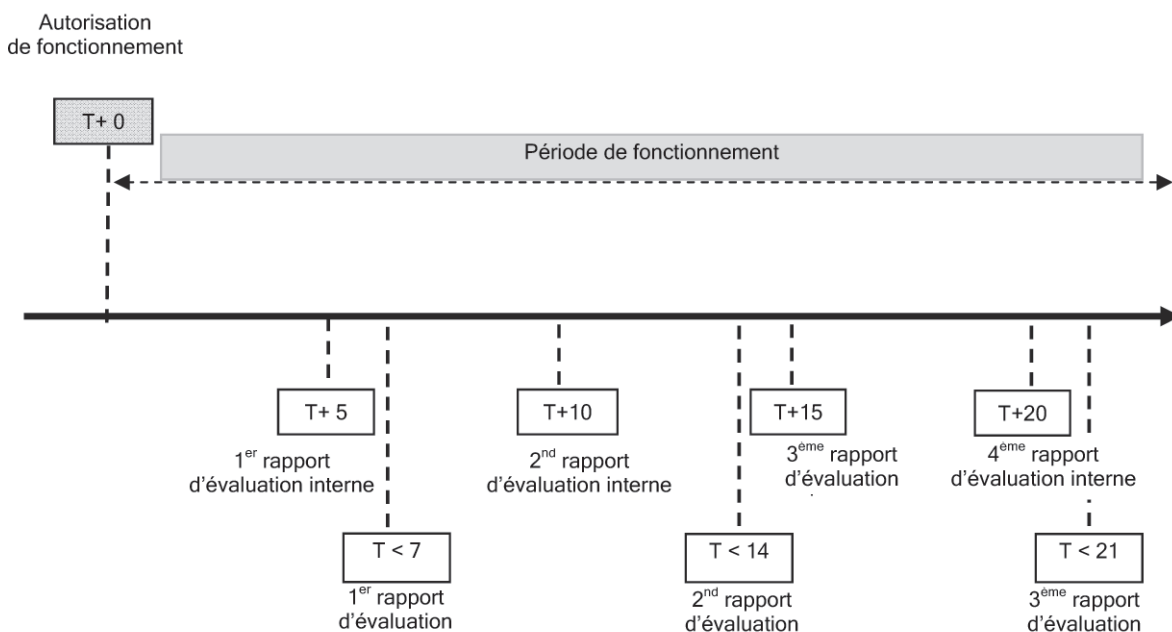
Autorisation de fonctionnement

T+ 0

Période de fonctionnement

T+ 5
1$^{er}$ rapport d'évaluation interne

T < 7
1$^{er}$ rapport d'évaluation

T+10
2$^{nd}$ rapport d'évaluation interne

T < 14
2$^{nd}$ rapport d'évaluation

T+15
3$^{ème}$ rapport d'évaluation

T+20
4$^{ème}$ rapport d'évaluation interne

T < 21
3$^{ème}$ rapport d'évaluation